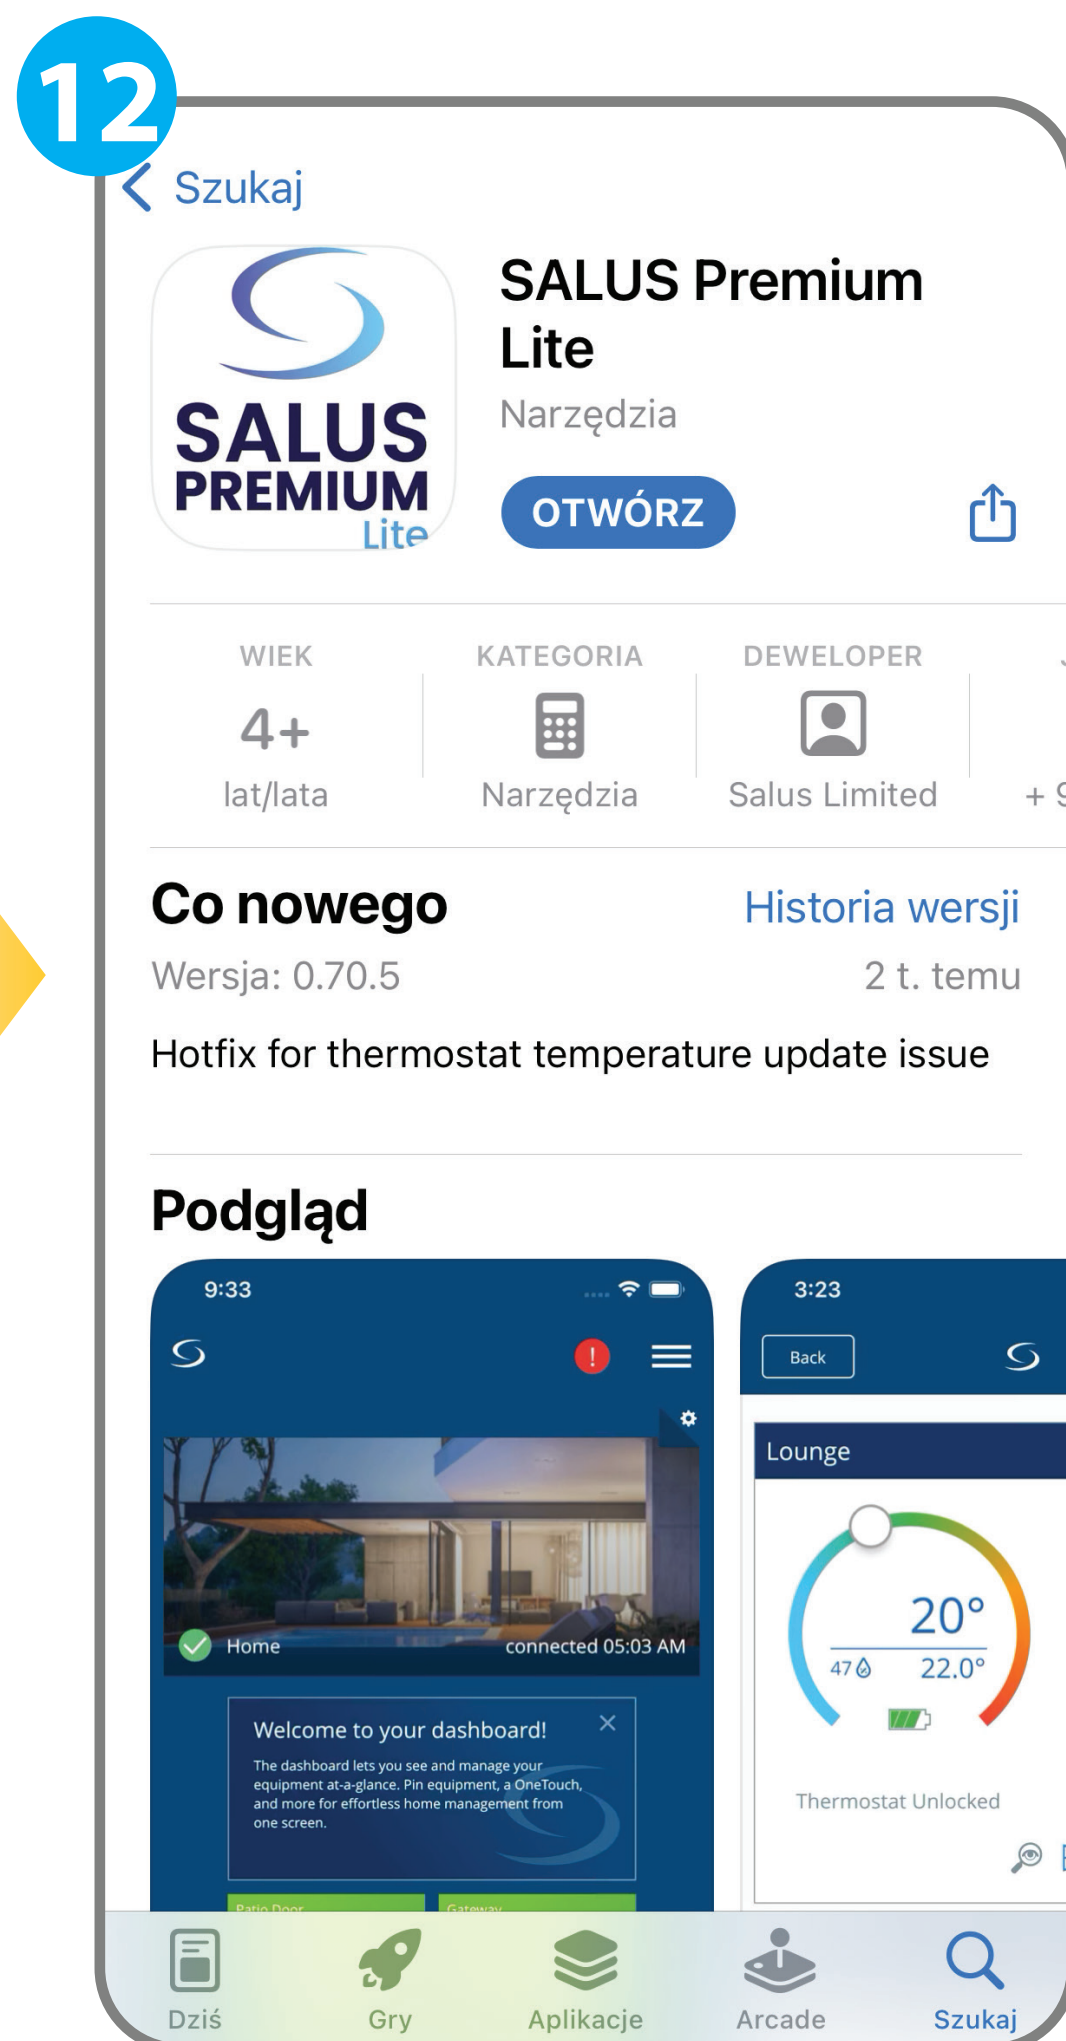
12

Szukaj

SALUS PREMIUM Lite

SALUS Premium Lite

Narzędzia

OTWÓRZ

WIEK
4+
lat/lata

KATEGORIA
Narzędzia

DEWELOPER
Salus Limited

+ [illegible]

Co nowego

Historia wersji

Wersja: 0.70.5

2 t. temu

Hotfix for thermostat temperature update issue

Podgląd

9:33

Home

connected 05:03 AM

Welcome to your dashboard!

The dashboard lets you see and manage your equipment at-a-glance. Pin equipment, a OneTouch, and more for effortless home management from one screen.

Patio Door

Gateway

3:23

Back

Lounge

20°

47

22.0°

Thermostat Unlocked

Dziś

Gry

Aplikacje

Arcade

Szukaj